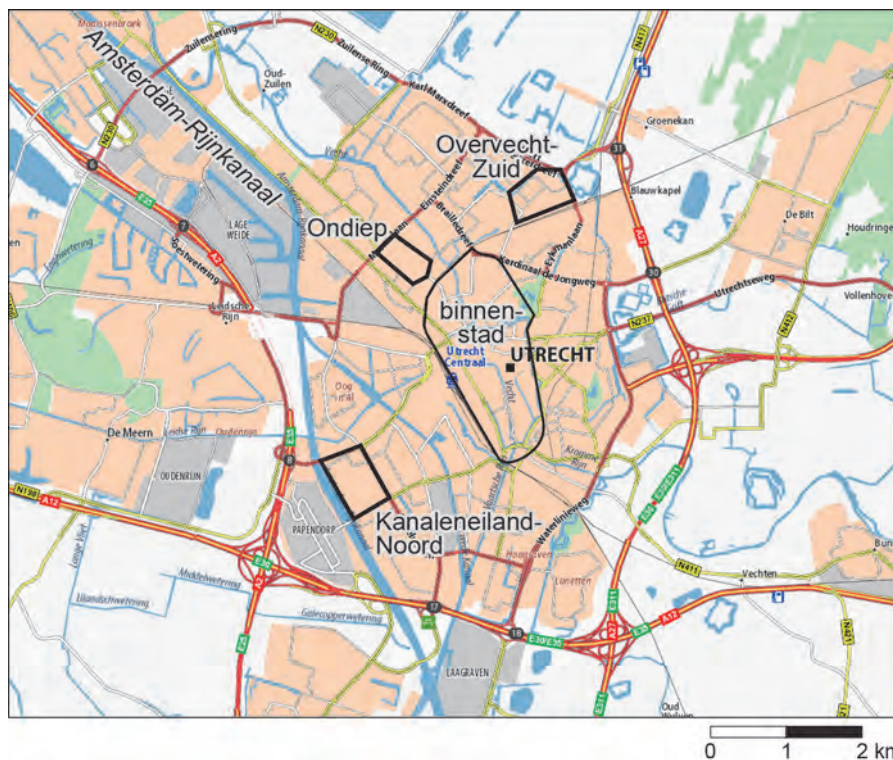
Maarssenbroek
Zuilenselring
N230
Zuilense Ring
N411
Amsterdam-Rijnkanaal
Oud-Zuilen
Karl Marxdreef
Groenekan
N230
6
Overvecht-Zuid
31
Blauwkapel
E25
A2
LAGE WEIDE
Ondiep
Einsteindreef
De Bilt
Houdringe
7
Kardinaal de Jongweg
A27
30
binnenstad
Utrechtseweg
Vollenhove
Leidsche Rijn
N237
N412
Utrecht Centraal
UTRECHT
Dog in 't Al
Vecht
De Meern
Oudenrijn
E35
OUDENRIJN
8
Kromme Rijn
N199
A12
PAPENDORP
Kanaleneiland-Noord
Waterlinieweg
E30
N411
Vechten
Middelweteringweg
Hooglanden
Lunetten
17
16
E30 E35
A27
A12
LAAGRAVEN
E311
Oud Wulven
N411
0
1
2 km